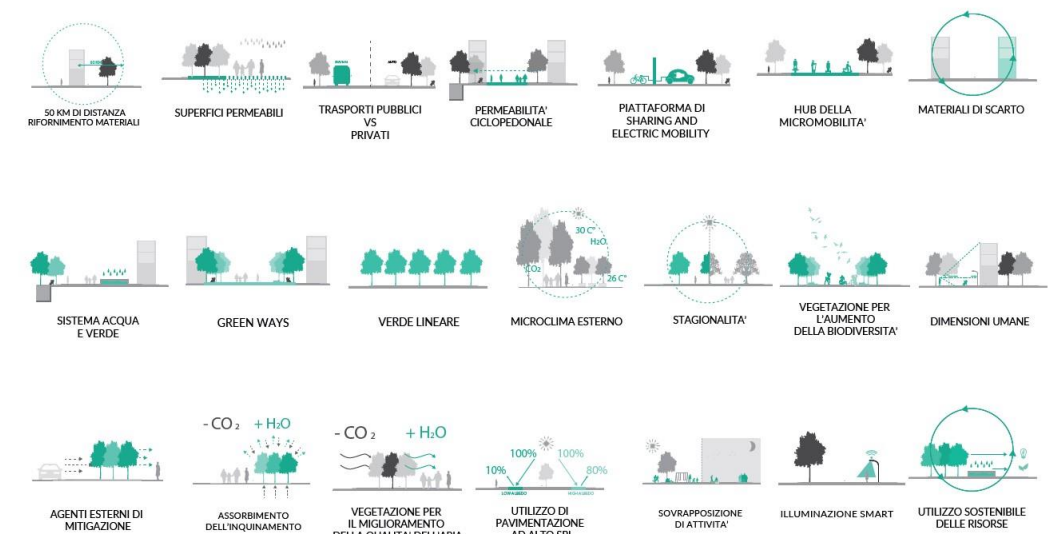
50 KM DI DISTANZA RIFORNIMENTO MATERIALI

SUPERFICI PERMEABILI

TRASPORTI PUBBLICI VS PRIVATI

PERMEABILITA' CICLOPEDONALE

PIATTAFORMA DI SHARING AND ELECTRIC MOBILITY

HUB DELLA MICROMOBILITA'

MATERIALI DI SCARTO

SISTEMA ACQUA E VERDE

GREEN WAYS

VERDE LINEARE

30 C°
$H_2O$
$CO_2$
26 C°
MICROCLIMA ESTERNO

STAGIONALITA'

VEGETAZIONE PER L'AUMENTO DELLA BIODIVERSITA'

DIMENSIONI UMANE

AGENTI ESTERNI DI MITIGAZIONE

- $CO_2$ + $H_2O$
ASSORBIMENTO DELL'INQUINAMENTO

- $CO_2$ + $H_2O$
VEGETAZIONE PER IL MIGLIORAMENTO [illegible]

100% 100%
10% 80%
UTILIZZO DI PAVIMENTAZIONE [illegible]

SOVRAPPOSIZIONE DI ATTIVITA'

ILLUMINAZIONE SMART

UTILIZZO SOSTENIBILE DELLE RISORSE